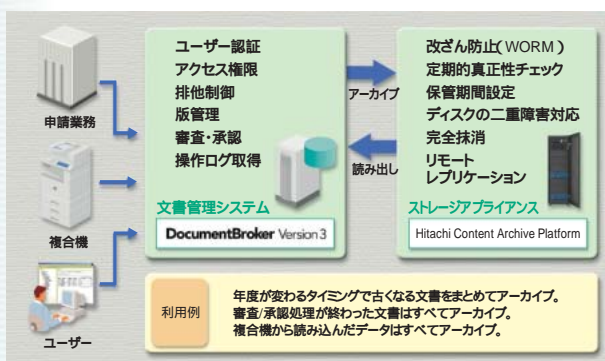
申請業務

複合機

ユーザー

ユーザー認証
アクセス権限
排他制御
版管理
審査・承認
操作ログ取得

文書管理システム

DocumentBroker Version 3

アーカイブ

読み出し

改ざん防止(WORM)
定期的真正性チェック
保管期間設定
ディスクの二重障害対応
完全抹消
リモート
レプリケーション

ストレージアプライアンス

Hitachi Content Archive Platform

利用例

年度が変わるタイミングで古くなる文書をまとめてアーカイブ。
審査/承認処理が終わった文書はすべてアーカイブ。
複合機から読み込んだデータはすべてアーカイブ。